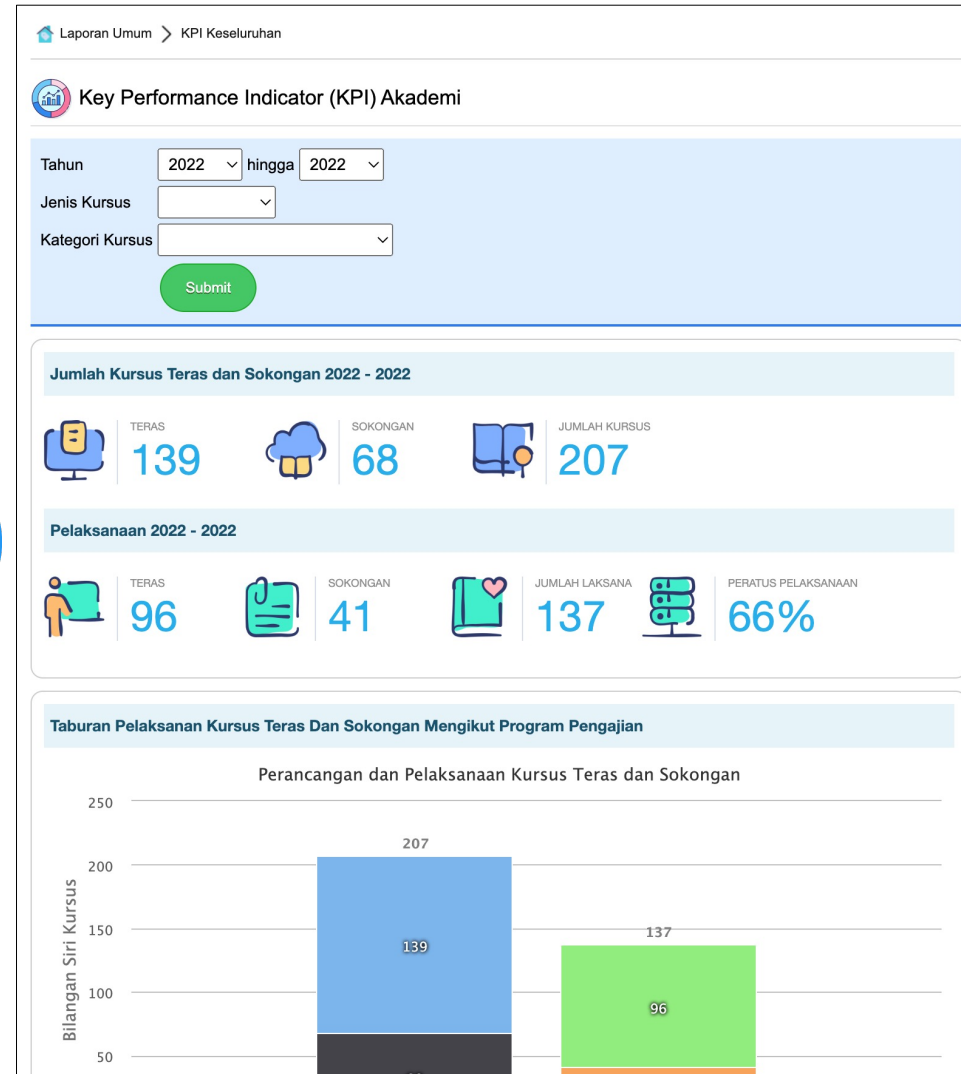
Laporan Umum > KPI Keseluruhan

Key Performance Indicator (KPI) Akademi

Tahun 2022 hingga 2022
Jenis Kursus
Kategori Kursus
Submit

Jumlah Kursus Teras dan Sokongan 2022 - 2022

TERAS 139
SOKONGAN 68
JUMLAH KURSUS 207

Pelaksanaan 2022 - 2022

TERAS 96
SOKONGAN 41
JUMLAH LAKSANA 137
PERATUS PELAKSANAAN 66%

Taburan Pelaksanan Kursus Teras Dan Sokongan Mengikut Program Pengajian

Perancangan dan Pelaksanaan Kursus Teras dan Sokongan

Bilangan Siri Kursus

250
200
150
100
50

207
139
137
96